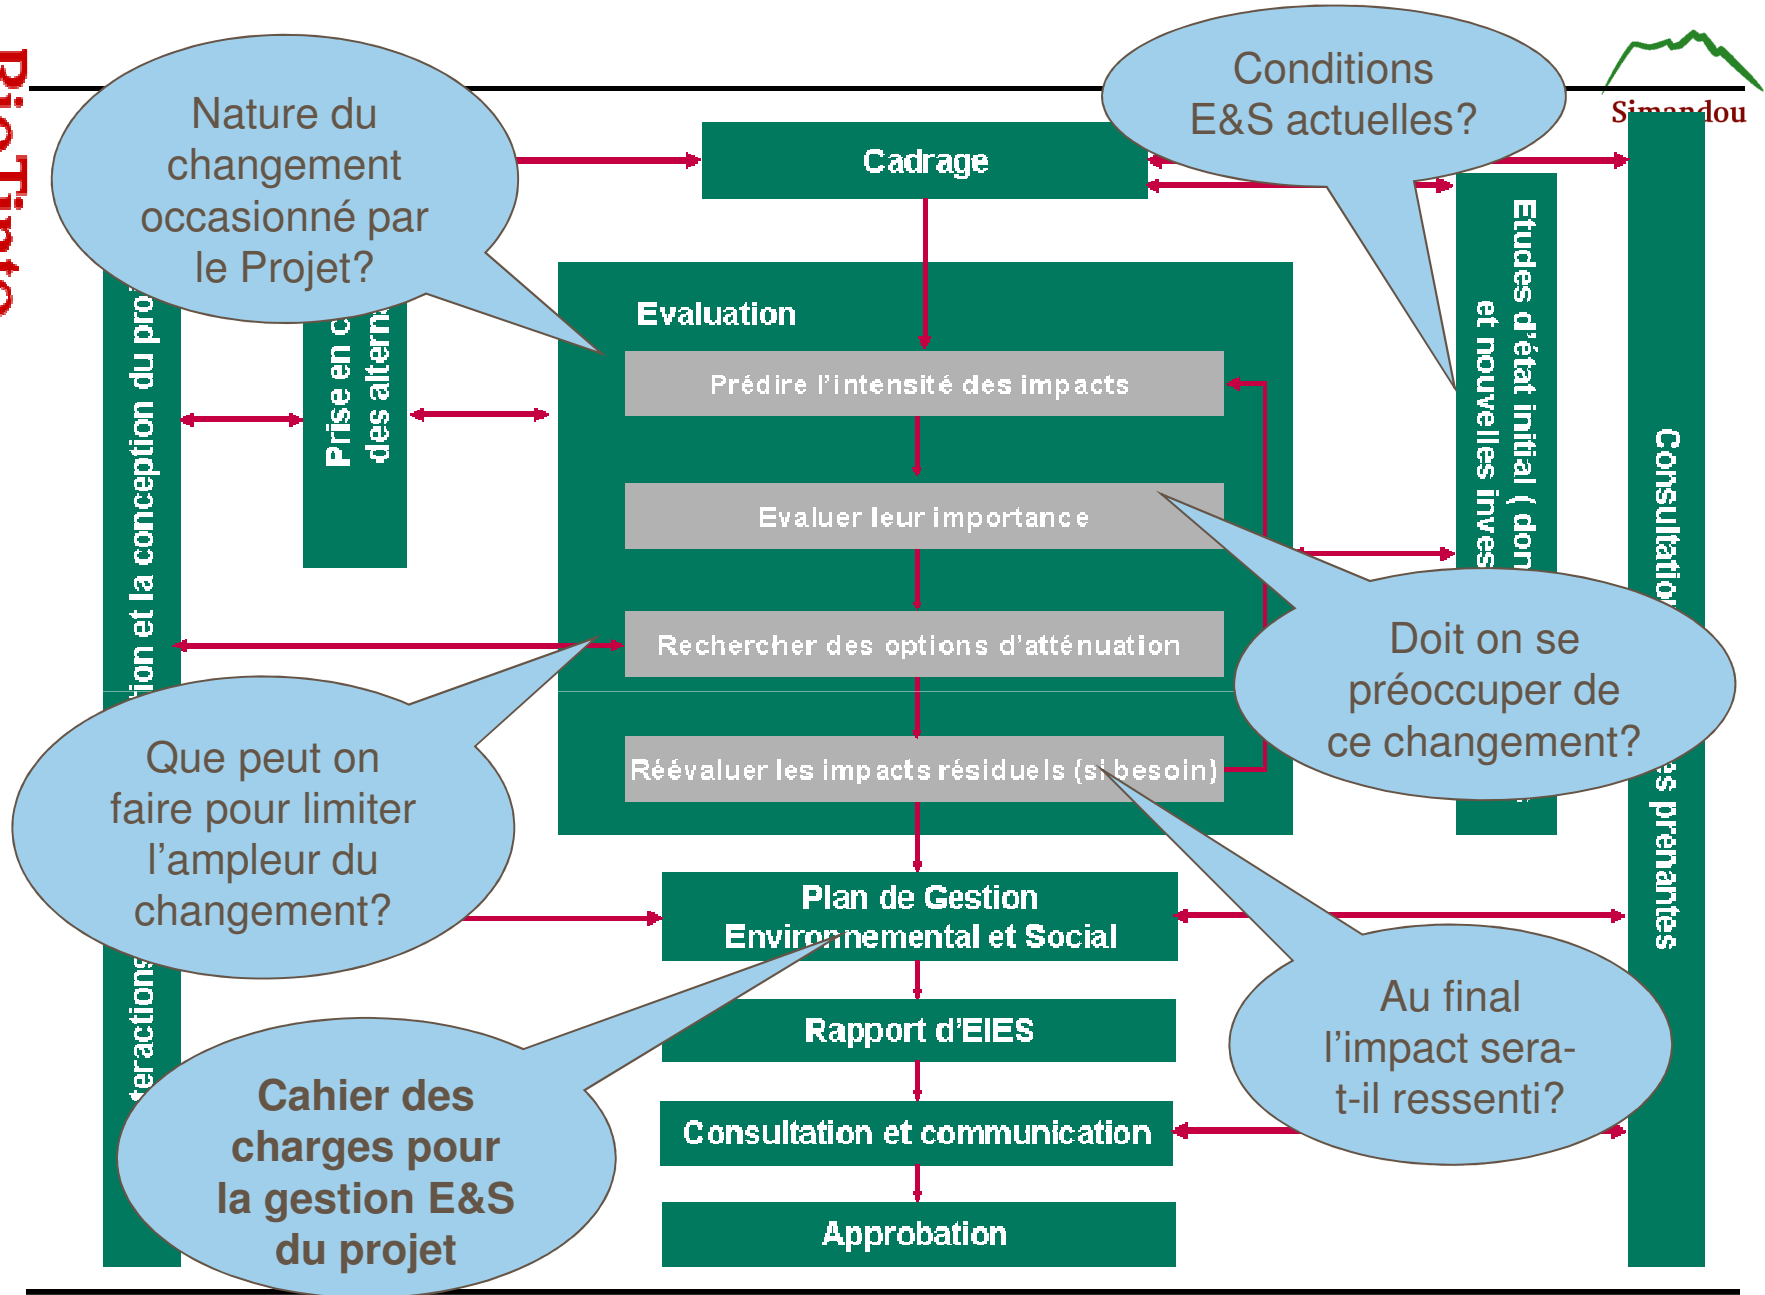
RioTinto

Simandou

Nature du changement occasionné par le Projet?

Conditions E&S actuelles?

Cadrage

Evaluation

Prédire l'intensité des impacts

Evaluer leur importance

Rechercher des options d'atténuation

Réévaluer les impacts résiduels (si besoin)

Plan de Gestion Environnemental et Social

Rapport d'EIES

Consultation et communication

Approbation

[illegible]teractions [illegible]ion et la conception du pro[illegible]

Prise en c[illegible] des altern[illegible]

Etudes d'état initial ( don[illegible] et nouvelles inves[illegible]

Consultation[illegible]s prenantes

Doit on se préoccuper de ce changement?

Que peut on faire pour limiter l'ampleur du changement?

Au final l'impact sera-t-il ressenti?

Cahier des charges pour la gestion E&S du projet